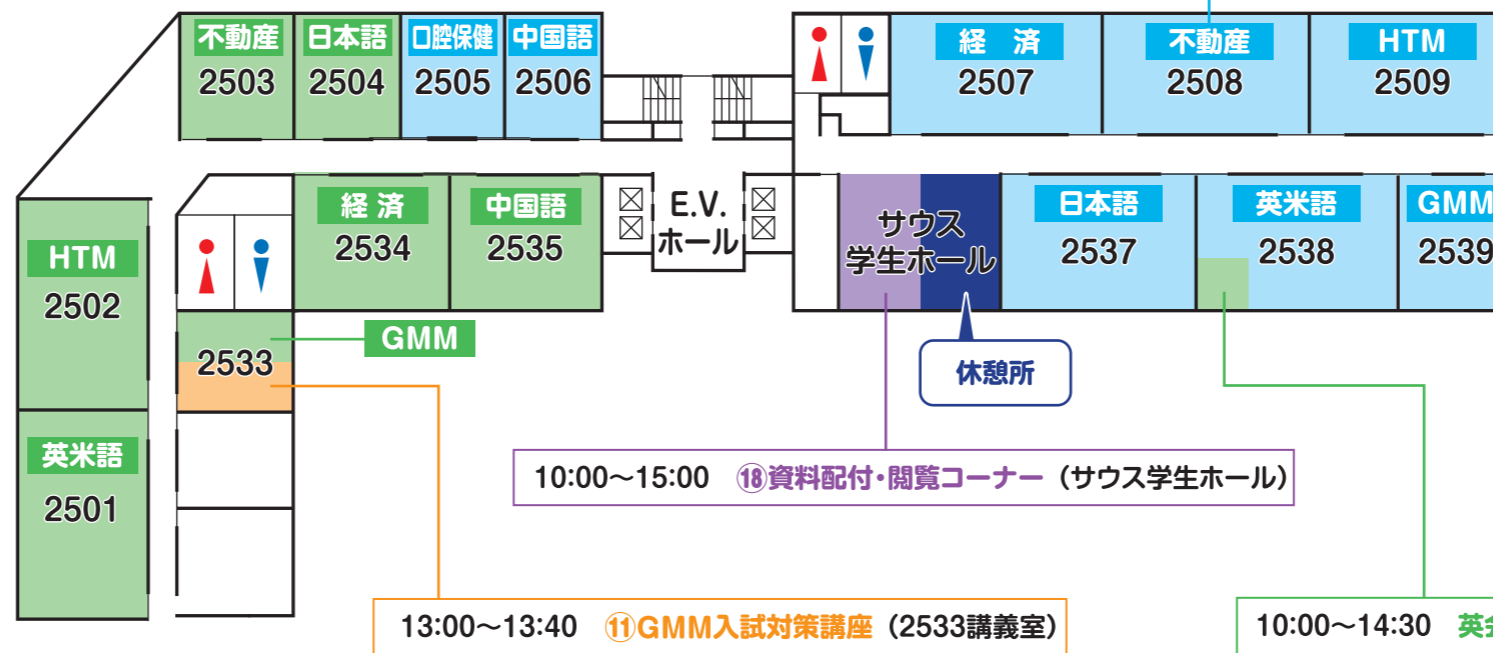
不動産
2503

日本語
2504

口腔保健
2505

中国語
2506

経　済
2507

不動産
2508

HTM
2509

HTM
2502

経 済
2534

中国語
2535

E.V.
ホール

サウス
学生ホール

日本語
2537

英米語
2538

GMM
2539

GMM

2533

休憩所

英米語
2501

10:00〜15:00　⑱資料配付・閲覧コーナー（サウス学生ホール）

13:00〜13:40　⑪GMM入試対策講座（2533講義室）

10:00〜14:30　英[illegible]